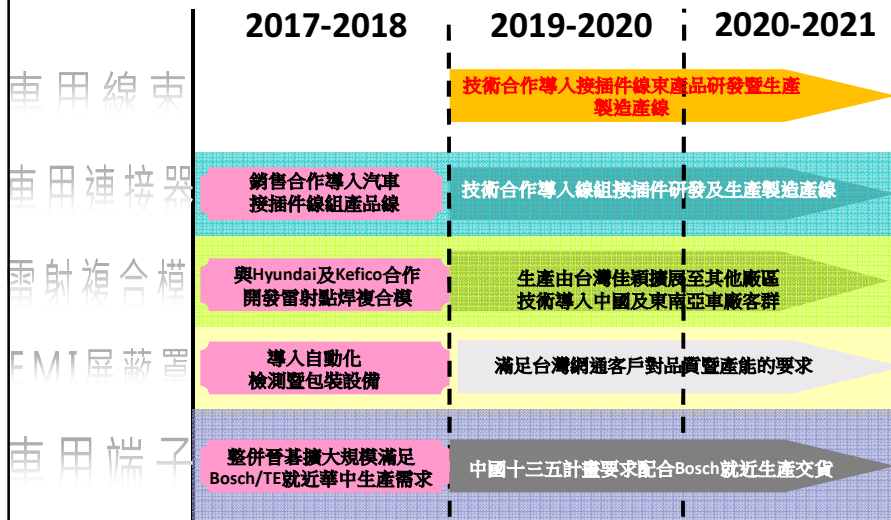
2017-2018

2019-2020

2020-2021

車用線束

技術合作導入接插件線束產品研發暨生產製造產線

車用連接器

銷售合作導入汽車接插件線組產品線

技術合作導入線組接插件研發及生產製造產線

雷射複合模

與Hyundai及Kefico合作開發雷射點焊複合模

生產由台灣佳穎擴展至其他廠區技術導入中國及東南亞車廠客群

EMI屏蔽罩

導入自動化檢測暨包裝設備

滿足台灣網通客戶對品質暨產能的要求

車用端子

整併晉碁擴大規模滿足Bosch/TE就近華中生產需求

中國十三五計畫要求配合Bosch就近生產交貨